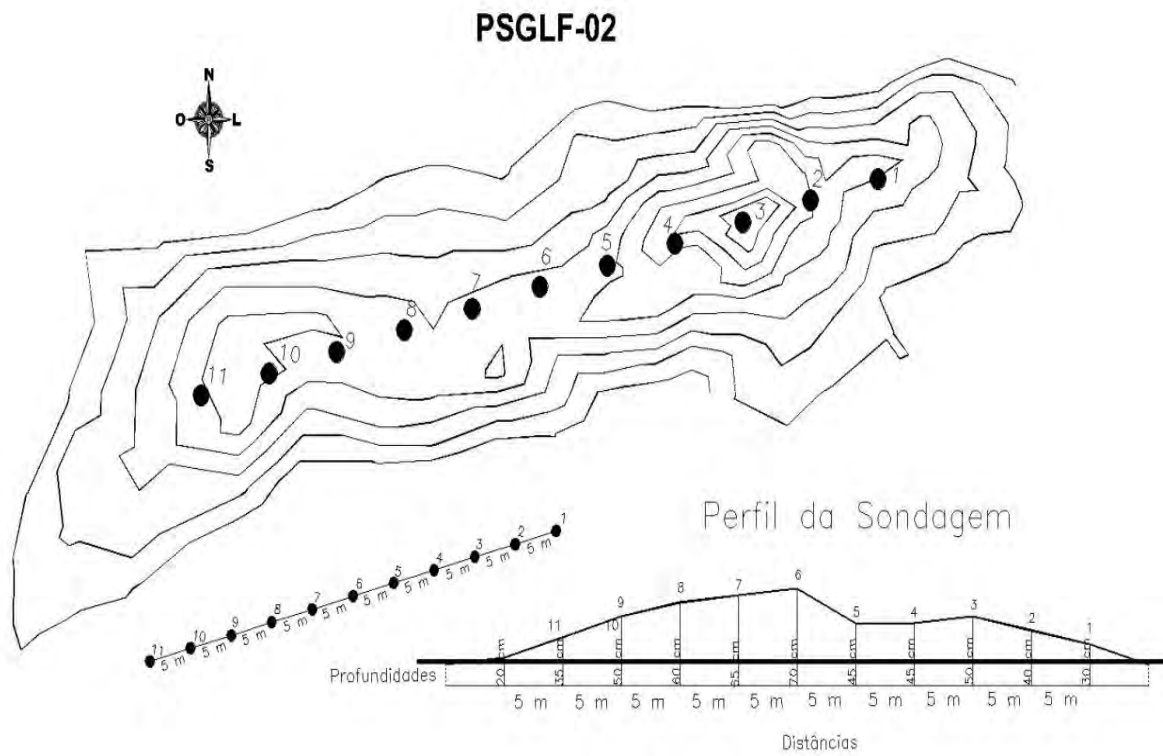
PSGLF-02

N
O L
S

1
2
3
4
5
6
7
8
9
10
11

Perfil da Sondagem

11 5 m 10 5 m 9 5 m 8 5 m 7 5 m 6 5 m 5 5 m 4 5 m 3 5 m 2 5 m 1

11 9 8 7 6 5 4 3 2 1
10

Profundidades 20 cm 35 cm 50 cm 60 cm 55 cm 70 cm 45 cm 45 cm 50 cm 40 cm 30 cm

5 m 5 m 5 m 5 m 5 m 5 m 5 m 5 m 5 m 5 m

Distâncias